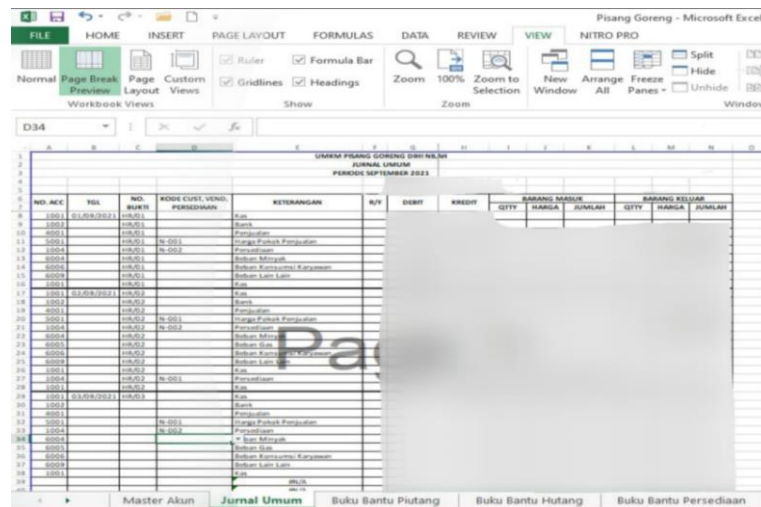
Pisang Goreng - Microsoft Excel

FILE HOME INSERT PAGE LAYOUT FORMULAS DATA REVIEW VIEW NITRO PRO

Normal Page Break Preview Page Layout Custom Views
Workbook Views

Ruler Formula Bar Gridlines Headings
Show

Zoom 100% Zoom to Selection
Zoom

New Window Arrange All Freeze Panes Split Hide Unhide
Window

D34

UMKM PISANG GORENG DIKI NILAN
JURNAL UMUM
PERIODE SEPTEMBER 2021

| NO. ACC | TGL | NO. BUKTI | KODE CUST, VEND, PERSEDIAAN | KETERANGAN | R/V | DEBIT | KREDIT | BARANG MASUK QTTY | HARGA | JUMLAH | BARANG KELUAR QTTY | HARGA | JUMLAH |
|---|---|---|---|---|---|---|---|---|---|---|---|---|---|
| 1001 | 01/09/2021 | HR/01 | | Kas | | | | | | | | | |
| 1002 | | HR/01 | | Bank | | | | | | | | | |
| 4001 | | HR/01 | | Penjualan | | | | | | | | | |
| 5001 | | HR/01 | N-001 | Harga Pokok Penjualan | | | | | | | | | |
| 1004 | | HR/01 | N-002 | Persediaan | | | | | | | | | |
| 6004 | | HR/01 | | Beban Minyak | | | | | | | | | |
| 6006 | | HR/01 | | Beban Konsumsi Karyawan | | | | | | | | | |
| 6009 | | HR/01 | | Beban Lain Lain | | | | | | | | | |
| 1001 | | HR/01 | | Kas | | | | | | | | | |
| 1001 | 02/09/2021 | HR/02 | | Kas | | | | | | | | | |
| 1002 | | HR/02 | | Bank | | | | | | | | | |
| 4001 | | HR/02 | | Penjualan | | | | | | | | | |
| 5001 | | HR/02 | N-001 | Harga Pokok Penjualan | | | | | | | | | |
| 1004 | | HR/02 | N-002 | Persediaan | | | | | | | | | |
| 6004 | | HR/02 | | Beban Minyak | | | | | | | | | |
| 6005 | | HR/02 | | Beban Gas | | | | | | | | | |
| 6006 | | HR/02 | | Beban Konsumsi Karyawan | | | | | | | | | |
| 6009 | | HR/02 | | Beban Lain Lain | | | | | | | | | |
| 1001 | | HR/02 | | Kas | | | | | | | | | |
| 1004 | | HR/02 | N-001 | Persediaan | | | | | | | | | |
| 1001 | | HR/02 | | Kas | | | | | | | | | |
| 1001 | 03/09/2021 | HR/03 | | Kas | | | | | | | | | |
| 1002 | | | | Bank | | | | | | | | | |
| 4001 | | | | Penjualan | | | | | | | | | |
| 5001 | | | N-001 | Harga Pokok Penjualan | | | | | | | | | |
| 1004 | | | N-002 | Persediaan | | | | | | | | | |
| 6004 | | | | Beban Minyak | | | | | | | | | |
| 6005 | | | | Beban Gas | | | | | | | | | |
| 6006 | | | | Beban Konsumsi Karyawan | | | | | | | | | |
| 6009 | | | | Beban Lain Lain | | | | | | | | | |
| 1001 | | | | Kas | | | | | | | | | |

Page

Master Akun | Jurnal Umum | Buku Bantu Piutang | Buku Bantu Hutang | Buku Bantu Persediaan